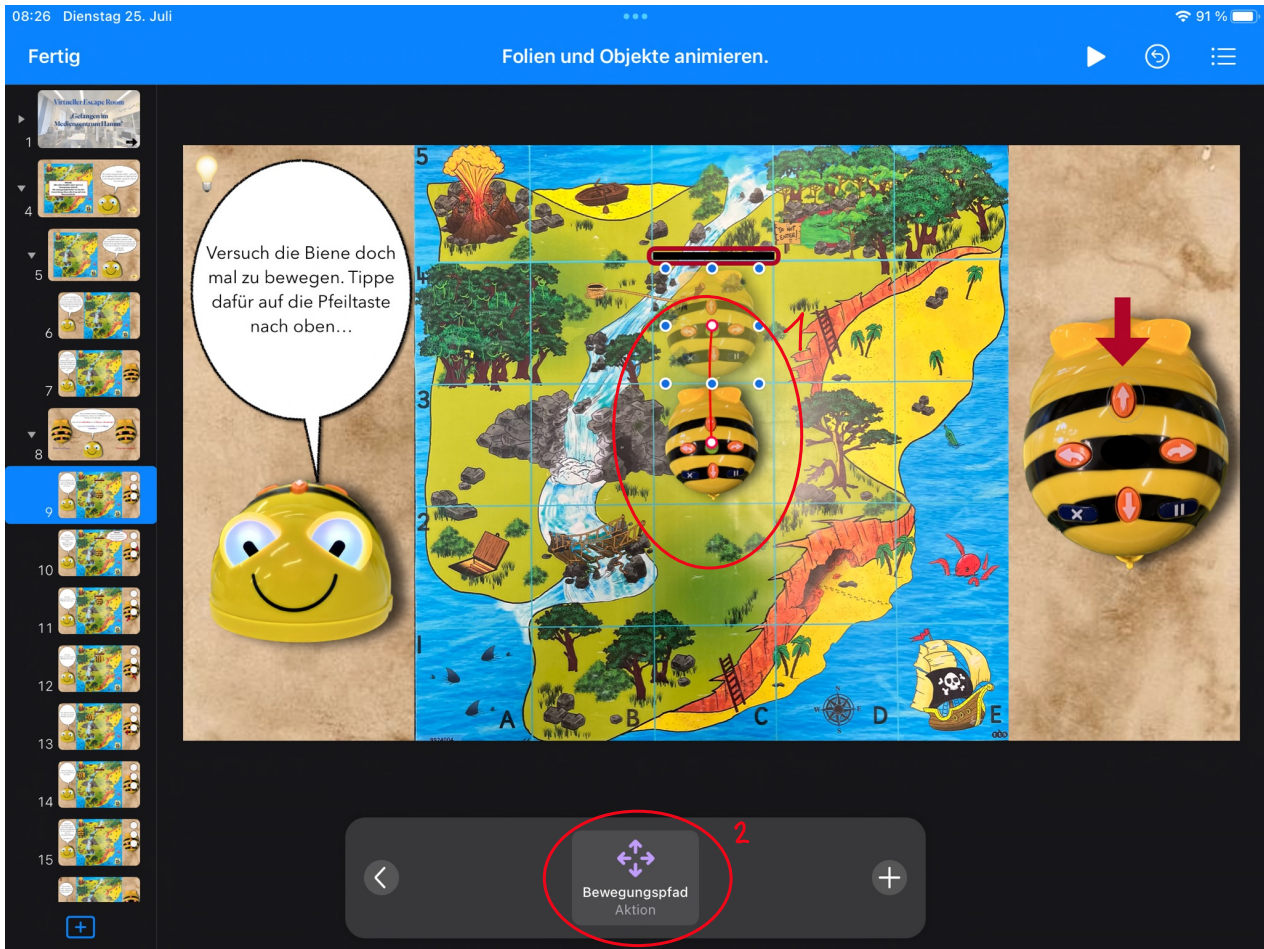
08:26 Dienstag 25. Juli

91 %

Fertig

Folien und Objekte animieren.

Virtueller Escape Room
Gefangen im Medienzentrum Hamm

1

4

5

6

7

8

9

10

11

12

13

14

15

Versuch die Biene doch mal zu bewegen. Tippe dafür auf die Pfeiltaste nach oben…

5

4

3

2

1

A

B

C

D

E

1

2

Bewegungspfad
Aktion